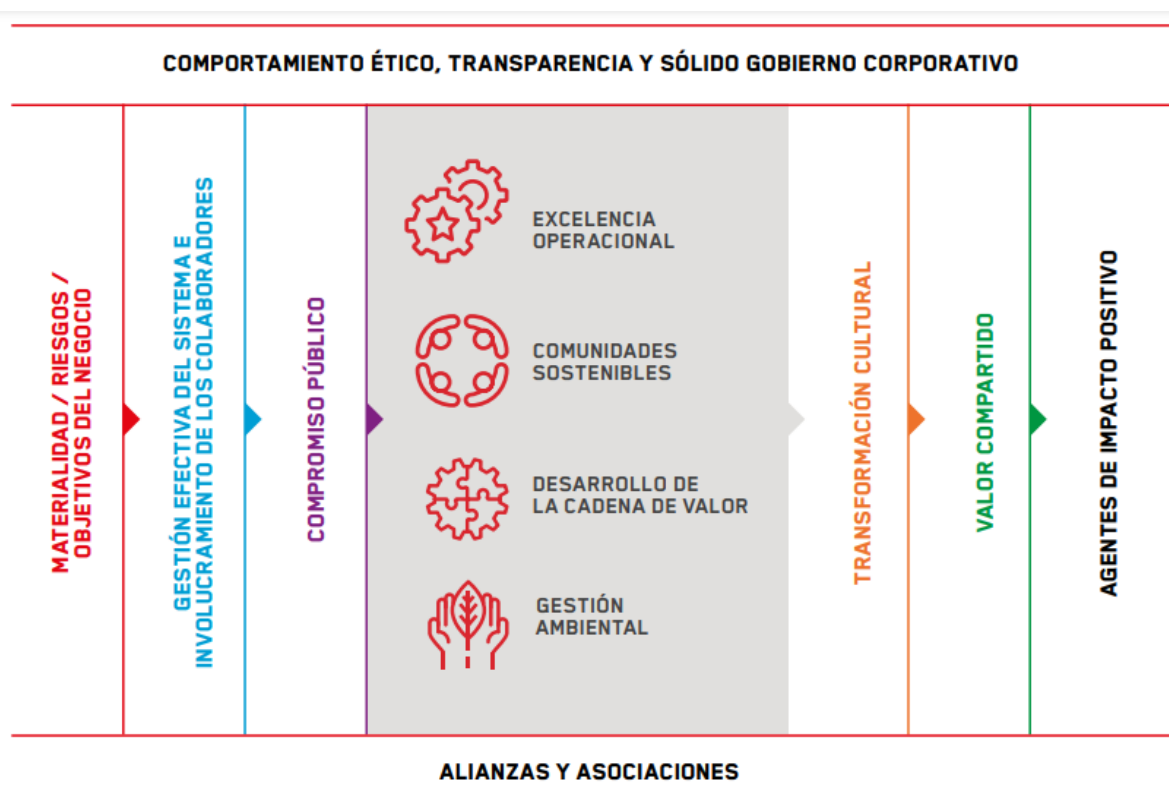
COMPORTAMIENTO ÉTICO, TRANSPARENCIA Y SÓLIDO GOBIERNO CORPORATIVO

MATERIALIDAD / RIESGOS / OBJETIVOS DEL NEGOCIO

GESTIÓN EFECTIVA DEL SISTEMA E INVOLUCRAMIENTO DE LOS COLABORADORES

COMPROMISO PÚBLICO

EXCELENCIA OPERACIONAL

COMUNIDADES SOSTENIBLES

DESARROLLO DE LA CADENA DE VALOR

GESTIÓN AMBIENTAL

TRANSFORMACIÓN CULTURAL

VALOR COMPARTIDO

AGENTES DE IMPACTO POSITIVO

ALIANZAS Y ASOCIACIONES